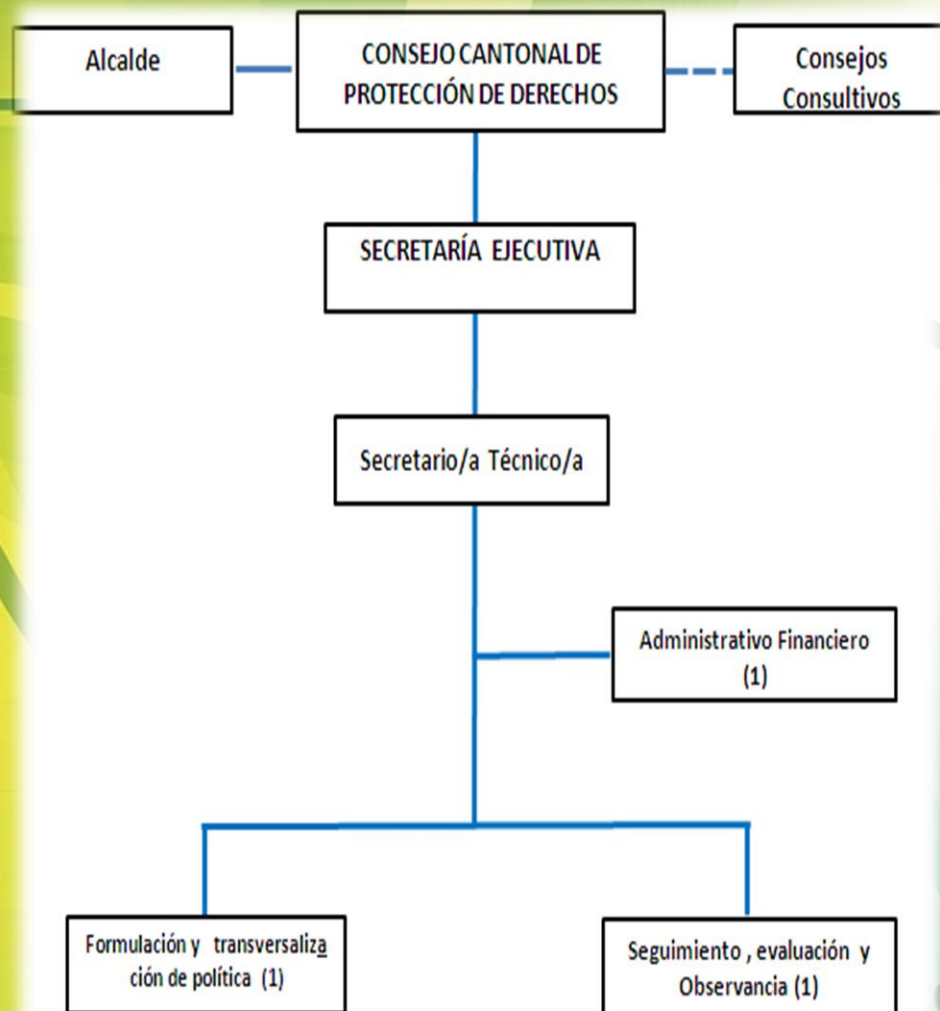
Alcalde

CONSEJO CANTONAL DE PROTECCIÓN DE DERECHOS

Consejos Consultivos

SECRETARÍA EJECUTIVA

Secretario/a Técnico/a

Administrativo Financiero (1)

Formulación y transversalización de política (1)

Seguimiento , evaluación y Observancia (1)